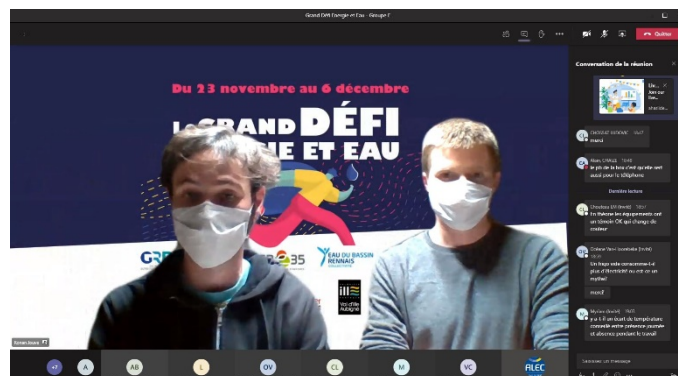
Grand Défi Energie et Eau - Groupe 2

Quitter

Conversation de la réunion

Du 23 novembre au 6 décembre

LE GRAND DÉFI
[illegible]IE ET EAU

GR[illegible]

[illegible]35

EAU DU BASSIN RENNAIS

Val d'Ille Aubigné

CHOQUET SANDRINE
merci

Nom Utilisat.
le pb de la box c'est qu'elle sert aussi pour le téléphone

Dernière lecture

Chauveau Ulli (Invité)
En théorie les équipements ont un témoin OK qui change de couleur

Colleen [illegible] (Invité)
Un frigo vide consomme-t-il plus d'électricité ou est-ce un mythe?

merci!

Mylène (Invité)
y a-t-il un écart de température conseillé entre présence journée et absence pendant le travail

Saisissez un message

ALEC

+7 A AB L OV CL M VC